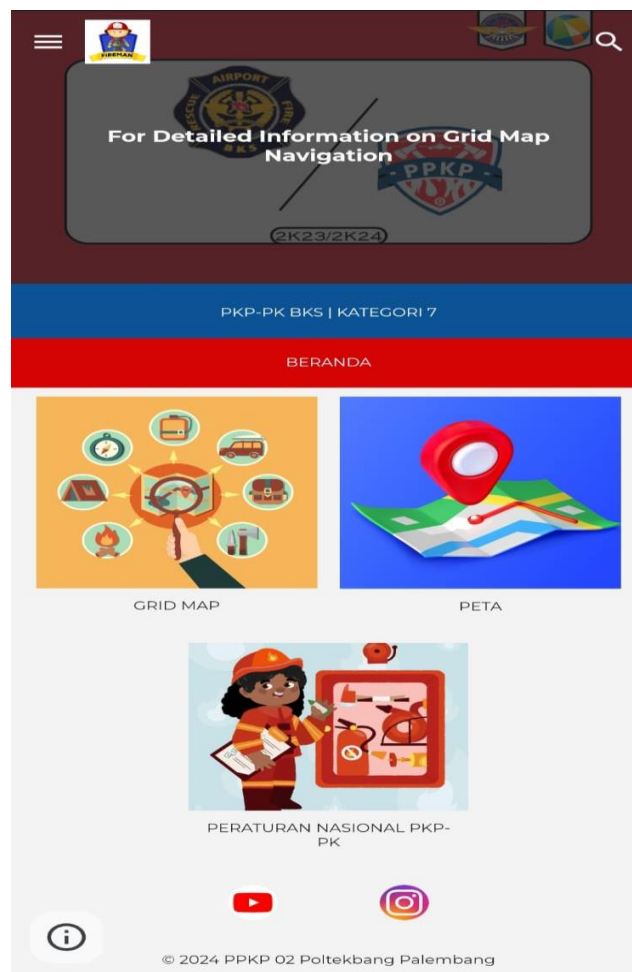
FIREMAN

AIRPORT RESCUE FIRE BKS

PPKP

For Detailed Information on Grid Map Navigation

2K23/2K24

PKP-PK BKS | KATEGORI 7

BERANDA

GRID MAP

PETA

PERATURAN NASIONAL PKP-PK

© 2024 PPKP 02 Poltekbang Palembang